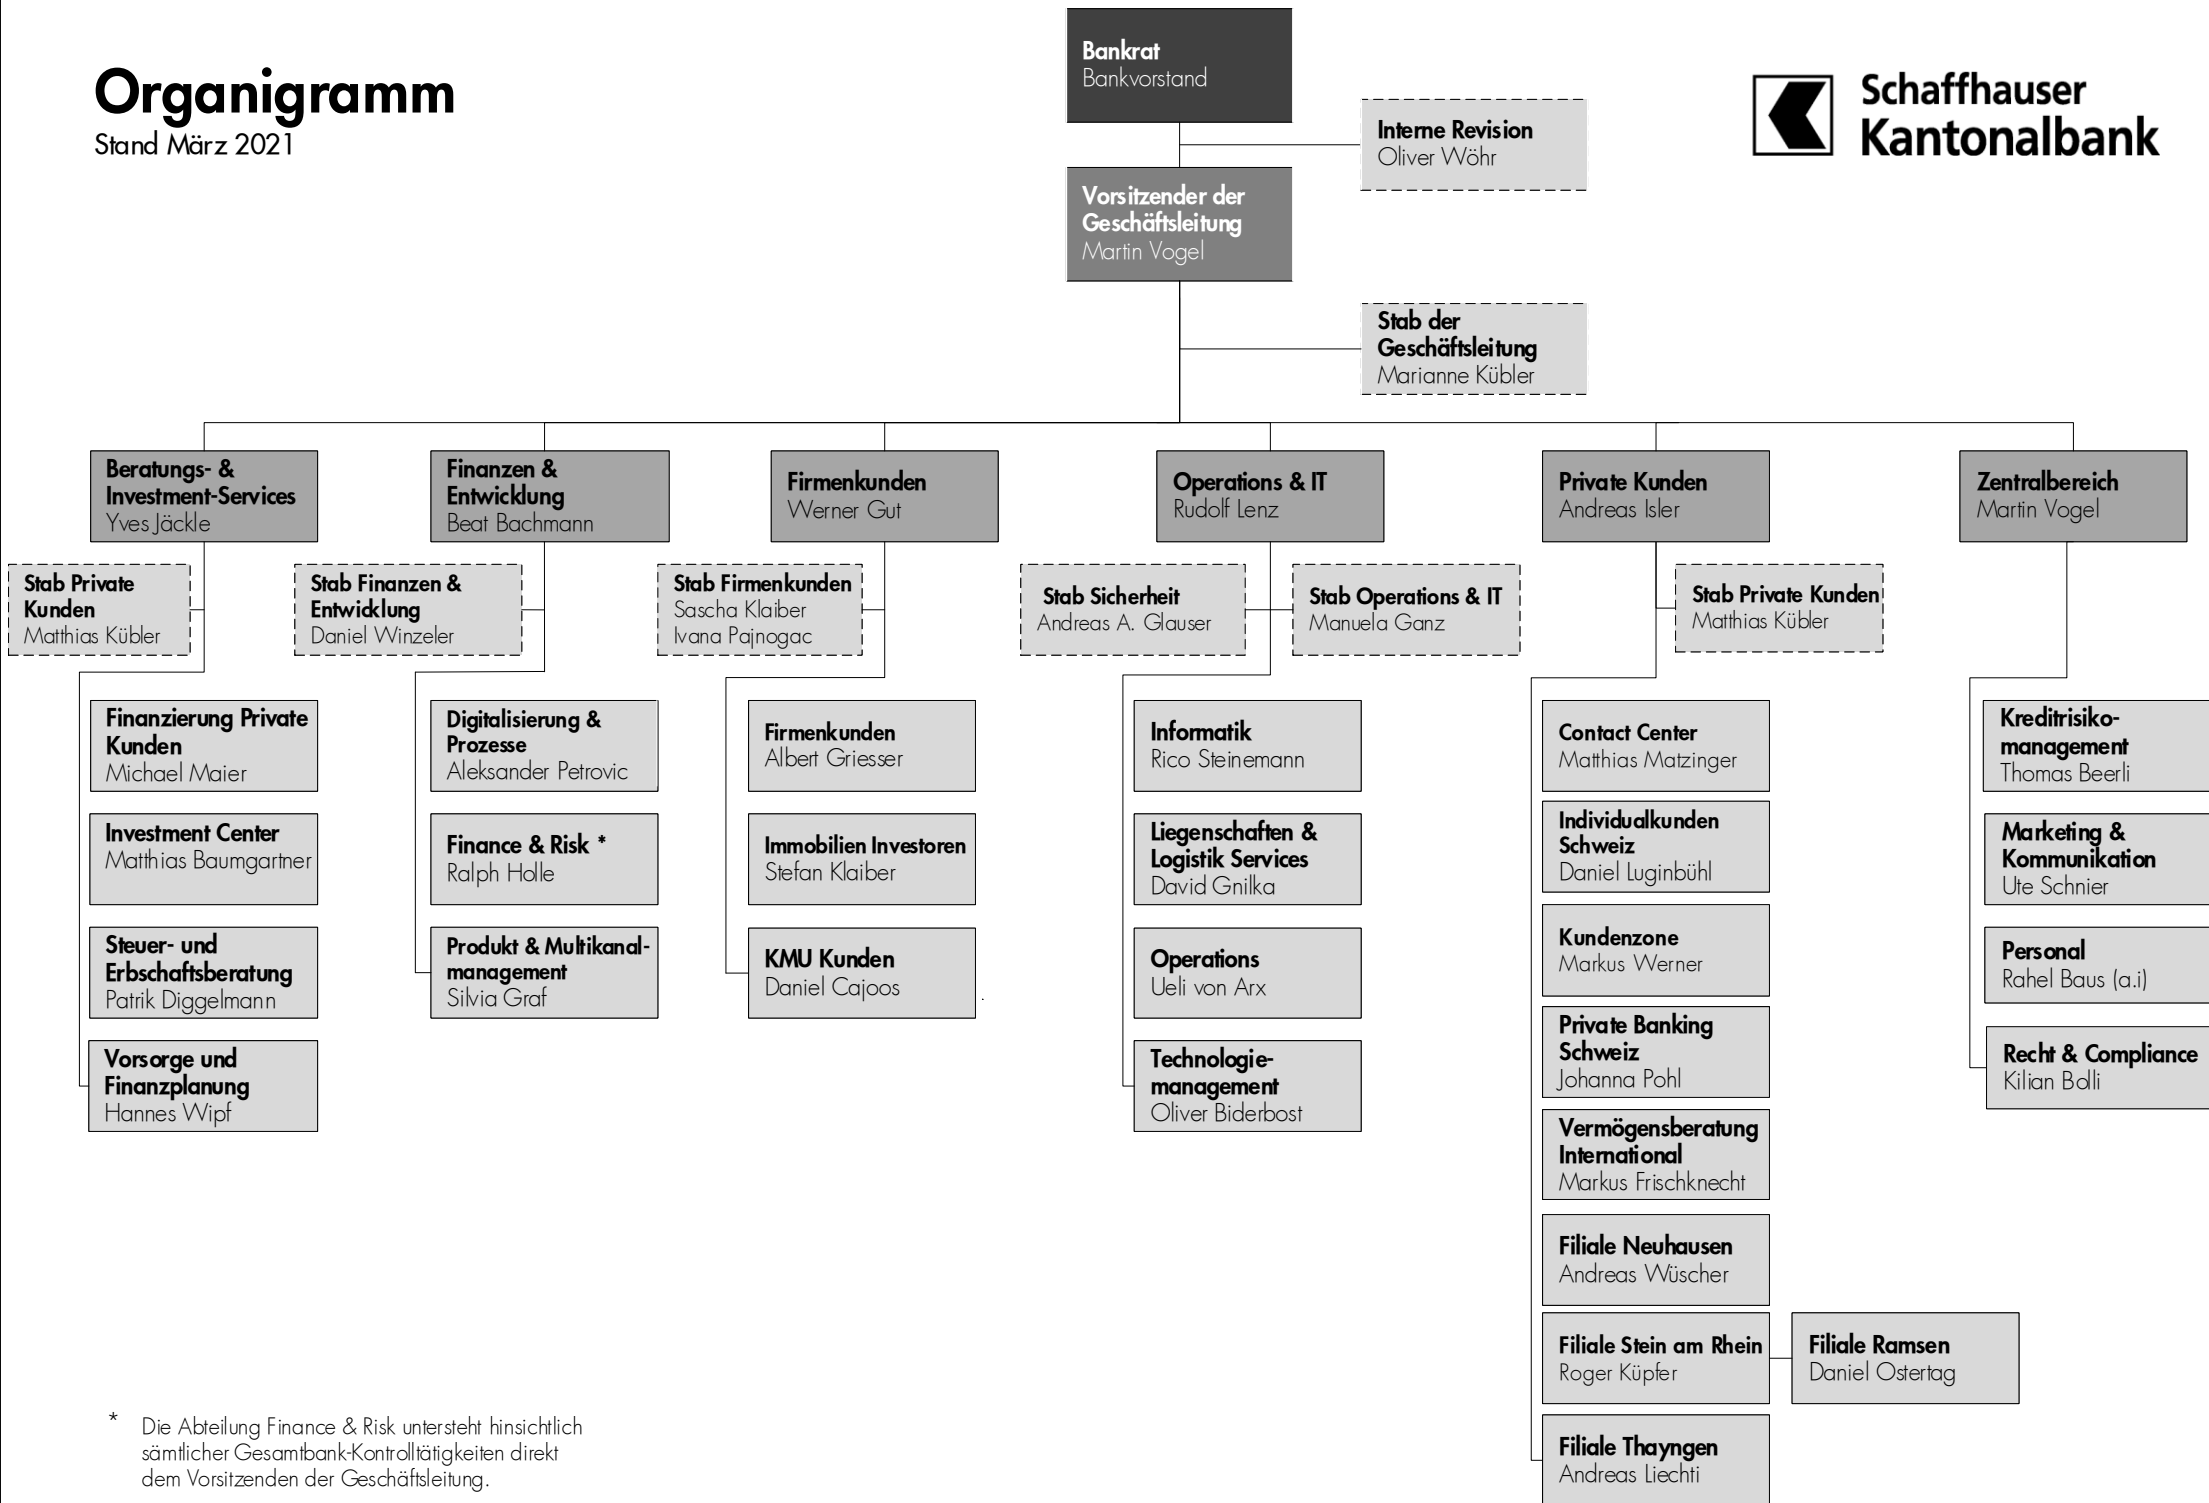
Organigramm
Stand März 2021

Bankrat
Bankvorstand

Interne Revision
Oliver Wöhr

Schaffhauser Kantonalbank

Vorsitzender der Geschäftsleitung
Martin Vogel

Stab der Geschäftsleitung
Marianne Kübler

Beratungs- & Investment-Services
Yves Jäckle

Stab Private Kunden
Matthias Kübler

Finanzierung Private Kunden
Michael Maier

Investment Center
Matthias Baumgartner

Steuer- und Erbschaftsberatung
Patrik Diggelmann

Vorsorge und Finanzplanung
Hannes Wipf

Finanzen & Entwicklung
Beat Bachmann

Stab Finanzen & Entwicklung
Daniel Winzeler

Digitalisierung & Prozesse
Aleksander Petrovic

Finance & Risk *
Ralph Holle

Produkt & Multikanalmanagement
Silvia Graf

Firmenkunden
Werner Gut

Stab Firmenkunden
Sascha Klaiber
Ivana Pajnogac

Firmenkunden
Albert Griesser

Immobilien Investoren
Stefan Klaiber

KMU Kunden
Daniel Cajoos

Operations & IT
Rudolf Lenz

Stab Sicherheit
Andreas A. Glauser

Stab Operations & IT
Manuela Ganz

Informatik
Rico Steinemann

Liegenschaften & Logistik Services
David Gnilka

Operations
Ueli von Arx

Technologiemanagement
Oliver Biderbost

Private Kunden
Andreas Isler

Stab Private Kunden
Matthias Kübler

Contact Center
Matthias Matzinger

Individualkunden Schweiz
Daniel Luginbühl

Kundenzone
Markus Werner

Private Banking Schweiz
Johanna Pohl

Vermögensberatung International
Markus Frischknecht

Filiale Neuhausen
Andreas Wüscher

Filiale Stein am Rhein
Roger Küpfer

Filiale Ramsen
Daniel Ostertag

Filiale Thayngen
Andreas Liechti

Zentralbereich
Martin Vogel

Kreditrisikomanagement
Thomas Beerli

Marketing & Kommunikation
Ute Schnier

Personal
Rahel Baus (a.i)

Recht & Compliance
Kilian Bolli

* Die Abteilung Finance & Risk untersteht hinsichtlich sämtlicher Gesamtbank-Kontrolltätigkeiten direkt dem Vorsitzenden der Geschäftsleitung.